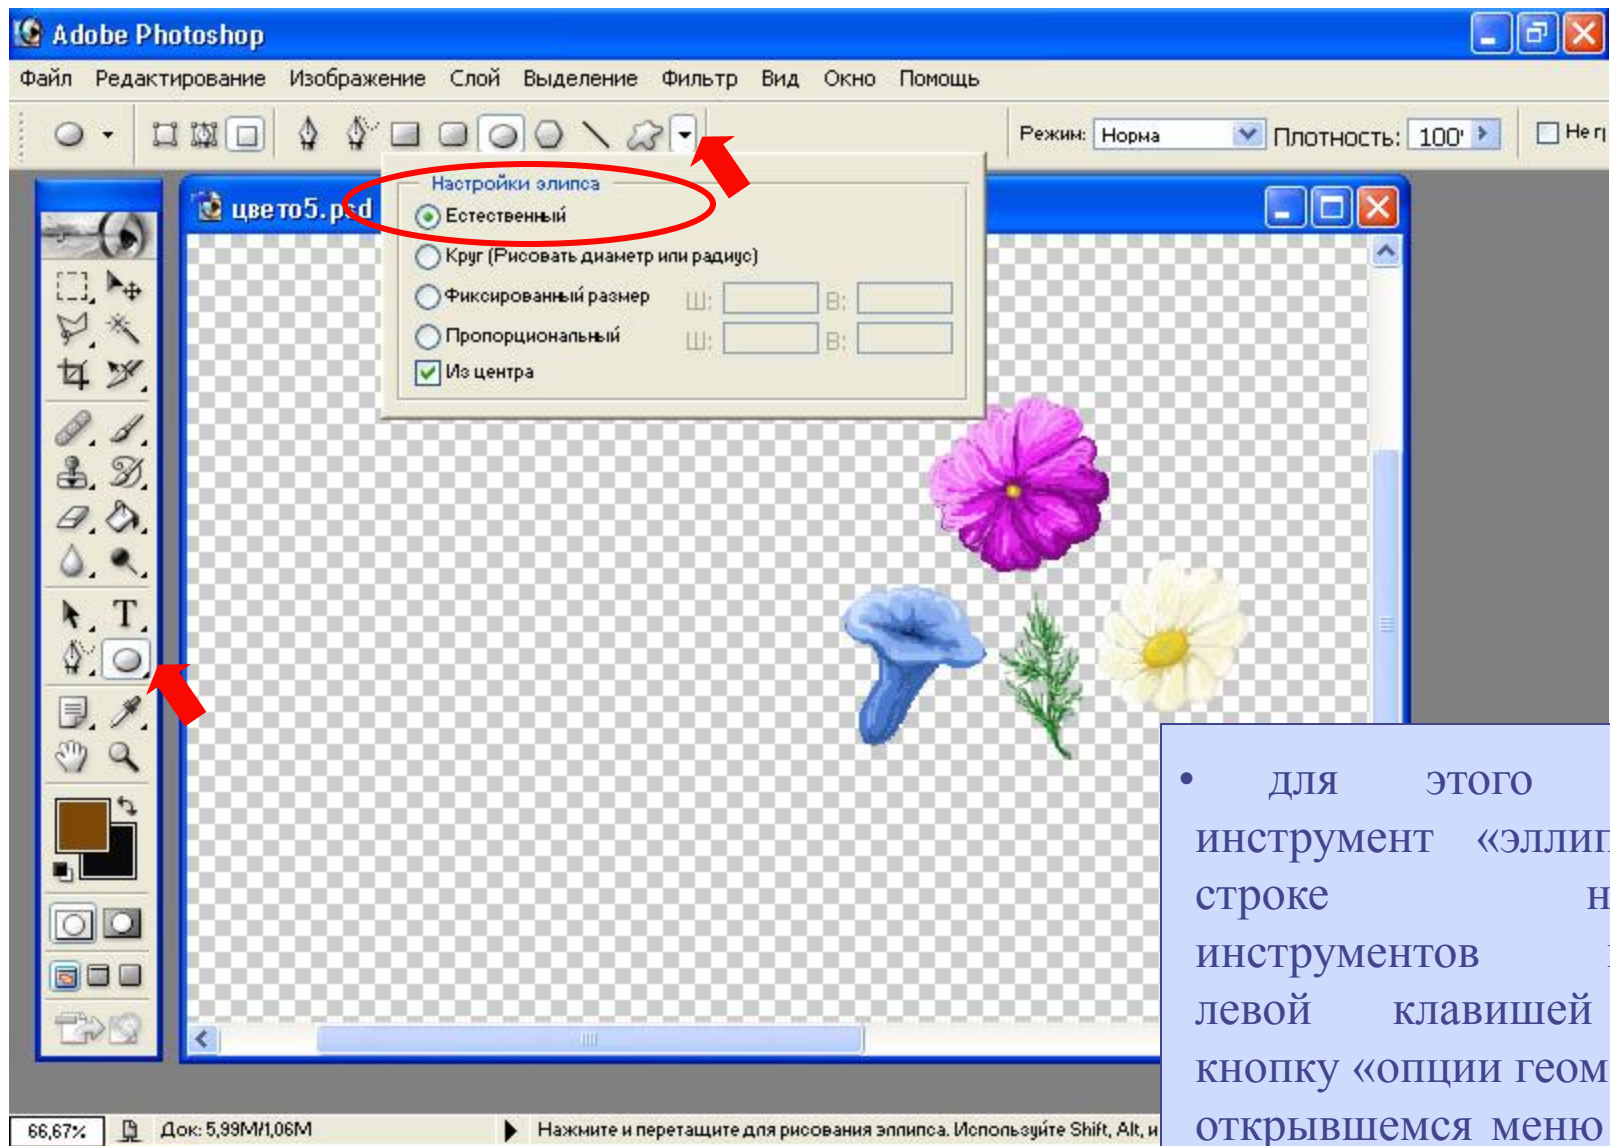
Adobe Photoshop

Файл Редактирование Изображение Слой Выделение Фильтр Вид Окно Помощь

Режим: Норма Плотность: 100' Не г

цвето5.psd

Настройки эллипса

Естественный

Круг (Рисовать диаметр или радиус)

Фиксированный размер Ш: В:

Пропорциональный Ш: В:

Из центра

• для этого инструмент «эллип строке н инструментов левой клавишей кнопку «опции геом открывшемся меню

66,67% Док: 5,99M/1,06M Нажмите и перетащите для рисования эллипса. Используйте Shift, Alt, и